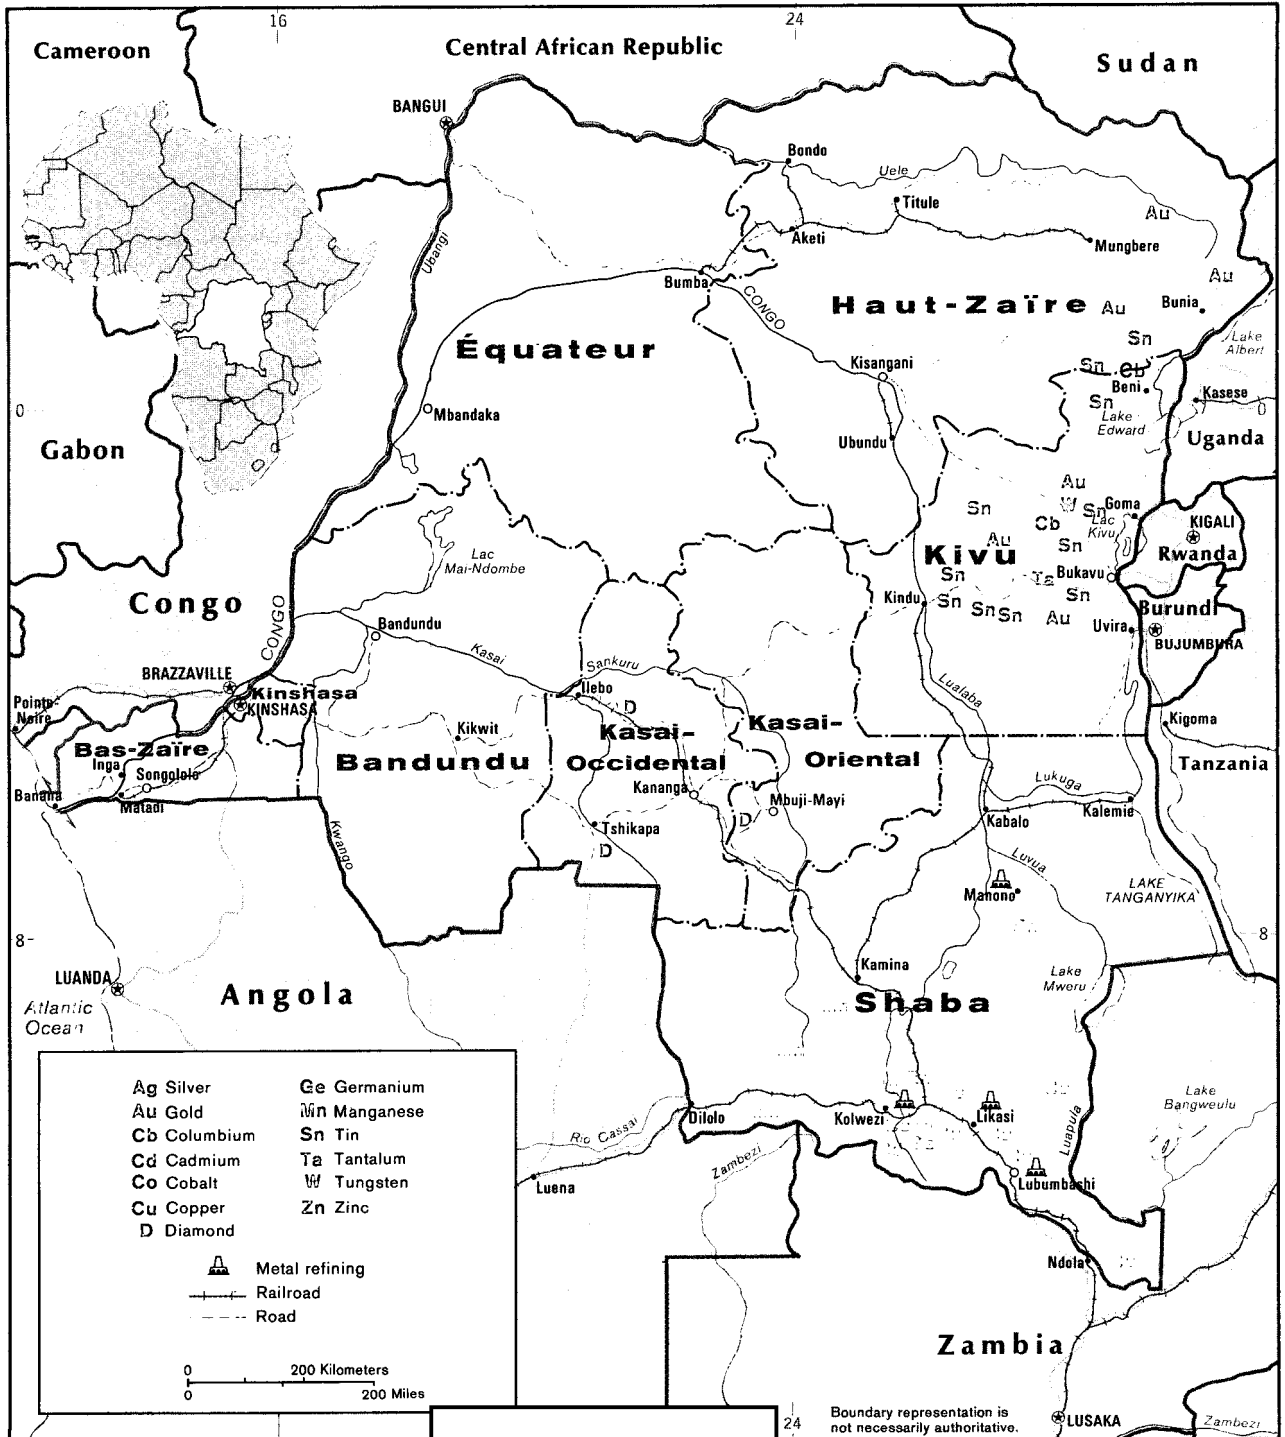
16
24
Cameroon
Central African Republic
Sudan
BANGUI
Bondo
Uele
Titule
Au
Aketi
Mungbere
Au
Bumba
CONGO
Haut-Zaïre
Au
Bunia
Ubangi
Équateur
Sn
Lake Albert
Sn
Cb
Kisangani
Beni
0
Mbandaka
Sn
Lake Edward
Kasese
0
Gabon
Ubundu
Uganda
Au
Sn
W
Sn
Goma
KIGALI
Cb
Lac Kivu
Au
Sn
Rwanda
Lac Mai-Ndombe
Kivu
Sn
Ta
Bukavu
Congo
Kindu
Sn
Sn
Sn
Sn
Burundi
Au
Uvira
BUJUMBURA
CONGO
Bandundu
Kasai
Sankuru
BRAZZAVILLE
Kinshasa
Ilebo
D
Pointe-Noire
KINSHASA
Lualaba
Kikwit
Kasai-
Kasai-
Kigoma
Bas-Zaïre
Occidental
Oriental
Inga
Songololo
Bandundu
Tanzania
Banana
Matadi
Kananga
Mbuji-Mayi
Lukuga
Kalemie
Tshikapa
D
Kabalo
D
Kwango
Luvua
Manono
LAKE TANGANYIKA
8
8
Kamina
Lake Mweru
LUANDA
Angola
Shaba
Atlantic Ocean
Ag Silver
Au Gold
Cb Columbium
Cd Cadmium
Co Cobalt
Cu Copper
D Diamond
Ge Germanium
Mn Manganese
Sn Tin
Ta Tantalum
W Tungsten
Zn Zinc
Metal refining
Railroad
Road
Rio Cassai
Dilolo
Kolwezi
Likasi
Lake Bangweulu
Luapula
Zambezi
Luena
Lubumbashi
Ndola
0 200 Kilometers
0 200 Miles
Zambia
Boundary representation is not necessarily authoritative.
24
LUSAKA
Zambezi